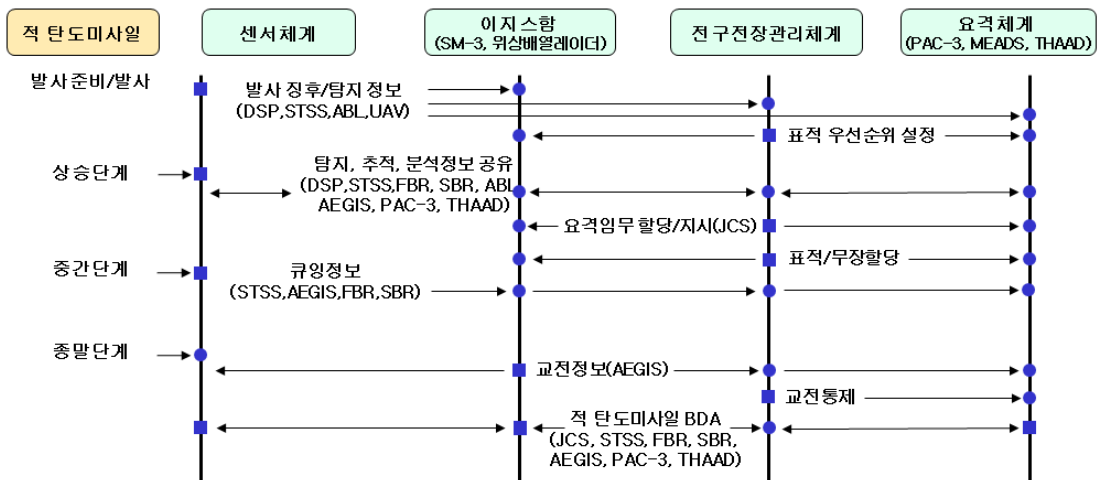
적 탄도미사일

센서체계

이지스함
(SM-3, 위상배열레이더)

전구전장관리체계

요격체계
(PAC-3, MEADS, THAAD)

발사준비/발사

발사 징후/탐지 정보
(DSP,STSS,ABL,UAV)

표적 우선순위 설정

상승단계

탐지, 추적, 분석정보 공유
(DSP,STSS,FBR, SBR, ABL
AEGIS, PAC-3, THAAD)

요격임무할당/지시(JCS)

중간단계

표적/무장할당

큐잉정보
(STSS,AEGIS,FBR,SBR)

종말단계

교전정보(AEGIS)

교전통제

적 탄도미사일 BDA
(JCS, STSS, FBR, SBR,
AEGIS, PAC-3, THAAD)